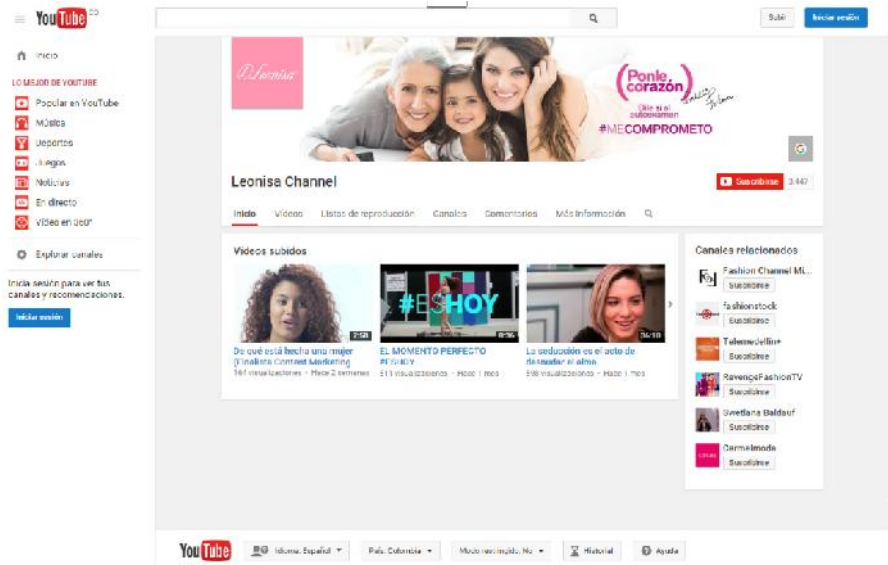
YouTube CO

Subir Iniciar sesión

Inicio

LO MEJOR DE YOUTUBE

Popular en YouTube

Música

Deportes

Juegos

Noticias

En directo

Video en 360°

Explorar canales

Inicia sesión para ver tus canales y recomendaciones.

Iniciar sesión

Leonisa

Ponle corazón

Dile sí al autoexamen

#MECOMPROMETO

Leonisa Channel

Suscribirse 3.447

Inicio Videos Listas de reproducción Canales Comentarios Más información

Videos subidos

2:58
De qué está hecha una mujer (Finalista Content Marketing
161 visualizaciones · Hace 2 semanas

#ESHOY
0:36
EL MOMENTO PERFECTO #ESHOY
511 visualizaciones · Hace 1 mes

36:10
La seducción es el acto de despertar el alma
598 visualizaciones · Hace 1 mes

Canales relacionados

Fashion Channel Mi...
Suscribirse

fashionstock
Suscribirse

Telemedellin+
Suscribirse

RevengeFashionTV
Suscribirse

Svetlana Baldauf
Suscribirse

Carmelmoda
Suscribirse

YouTube

Idioma: Español

País: Colombia

Modo restringido: No

Historial

Ayuda